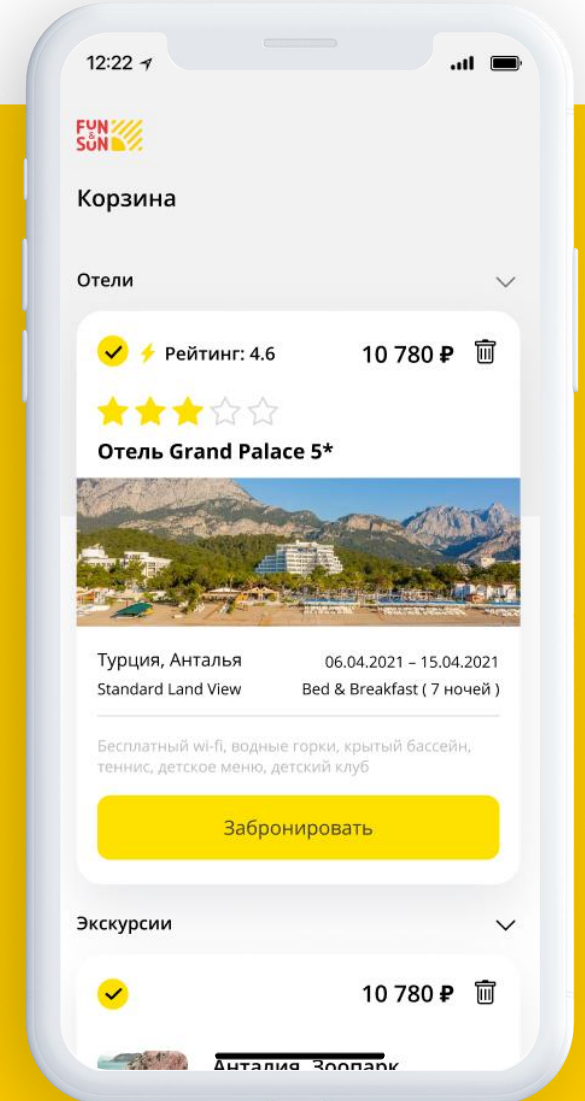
12:22

FUN & SUN

Корзина

Отели

Рейтинг: 4.6

10 780 ₽

Отель Grand Palace 5*

Турция, Анталья

06.04.2021 – 15.04.2021

Standard Land View

Bed & Breakfast ( 7 ночей )

Бесплатный wi-fi, водные горки, крытый бассейн, теннис, детское меню, детский клуб

Забронировать

Экскурсии

10 780 ₽

Анталия. Зоопарк